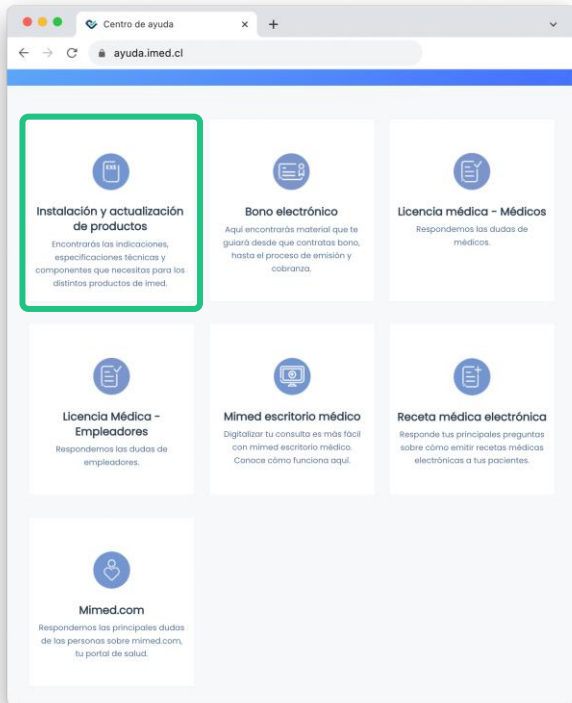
Centro de ayuda
ayuda.imed.cl

Instalación y actualización de productos
Encontrarás las indicaciones, especificaciones técnicas y componentes que necesitas para los distintos productos de imed.

Bono electrónico
Aquí encontrarás material que te guiará desde que contratas bono, hasta el proceso de emisión y cobranza.

Licencia médica - Médicos
Respondemos las dudas de médicos.

Licencia Médica - Empleadores
Respondemos las dudas de empleadores.

Mimed escritorio médico
Digitalizar tu consulta es más fácil con mimed escritorio médico. Conoce cómo funciona aquí.

Receta médica electrónica
Responde tus principales preguntas sobre cómo emitir recetas médicas electrónicas a tus pacientes.

Mimed.com
Respondemos las principales dudas de las personas sobre mimed.com, tu portal de salud.